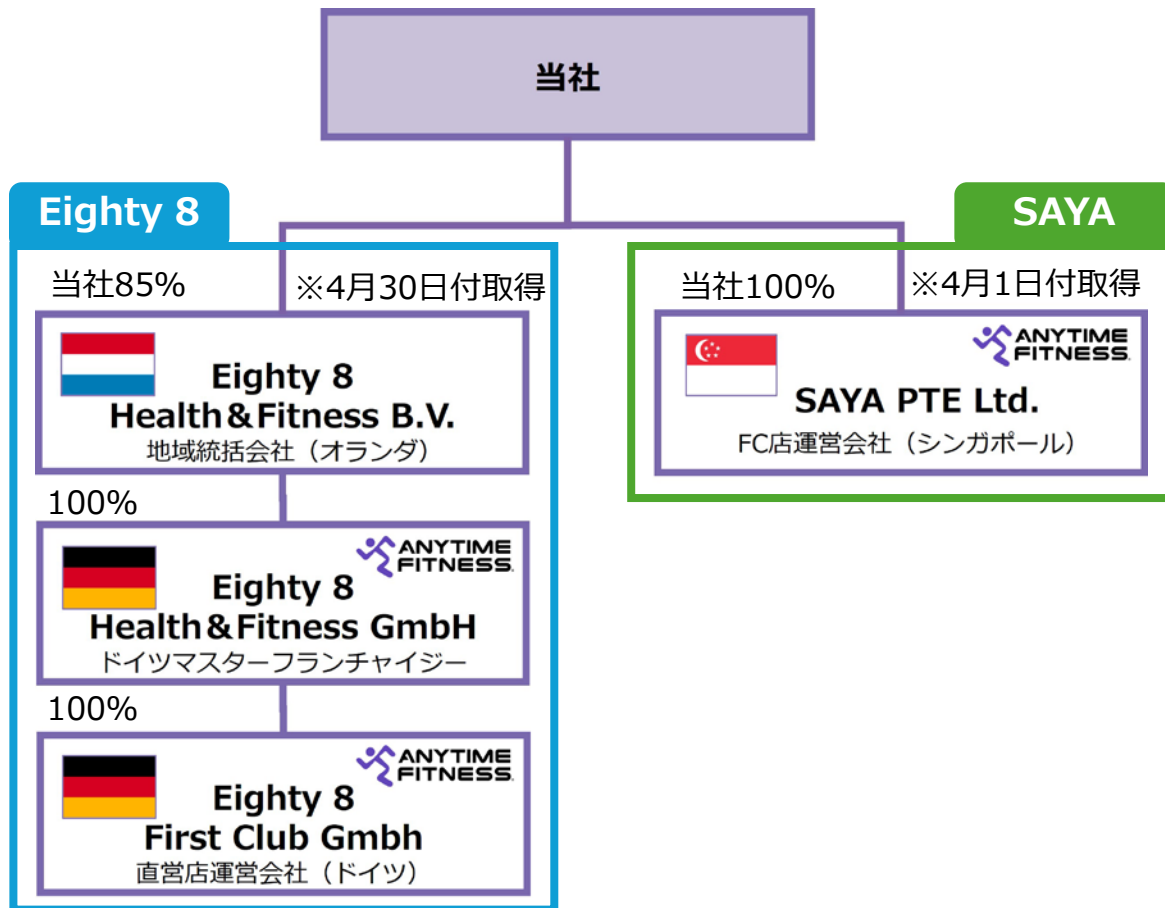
当社

Eighty 8

当社85%

※4月30日付取得

Eighty 8
Health＆Fitness B.V.
地域統括会社（オランダ）

100%

ANYTIME FITNESS

Eighty 8
Health＆Fitness GmbH
ドイツマスターフランチャイジー

100%

ANYTIME FITNESS

Eighty 8
First Club Gmbh
直営店運営会社（ドイツ）

SAYA

当社100%

※4月1日付取得

ANYTIME FITNESS

SAYA PTE Ltd.
FC店運営会社（シンガポール）